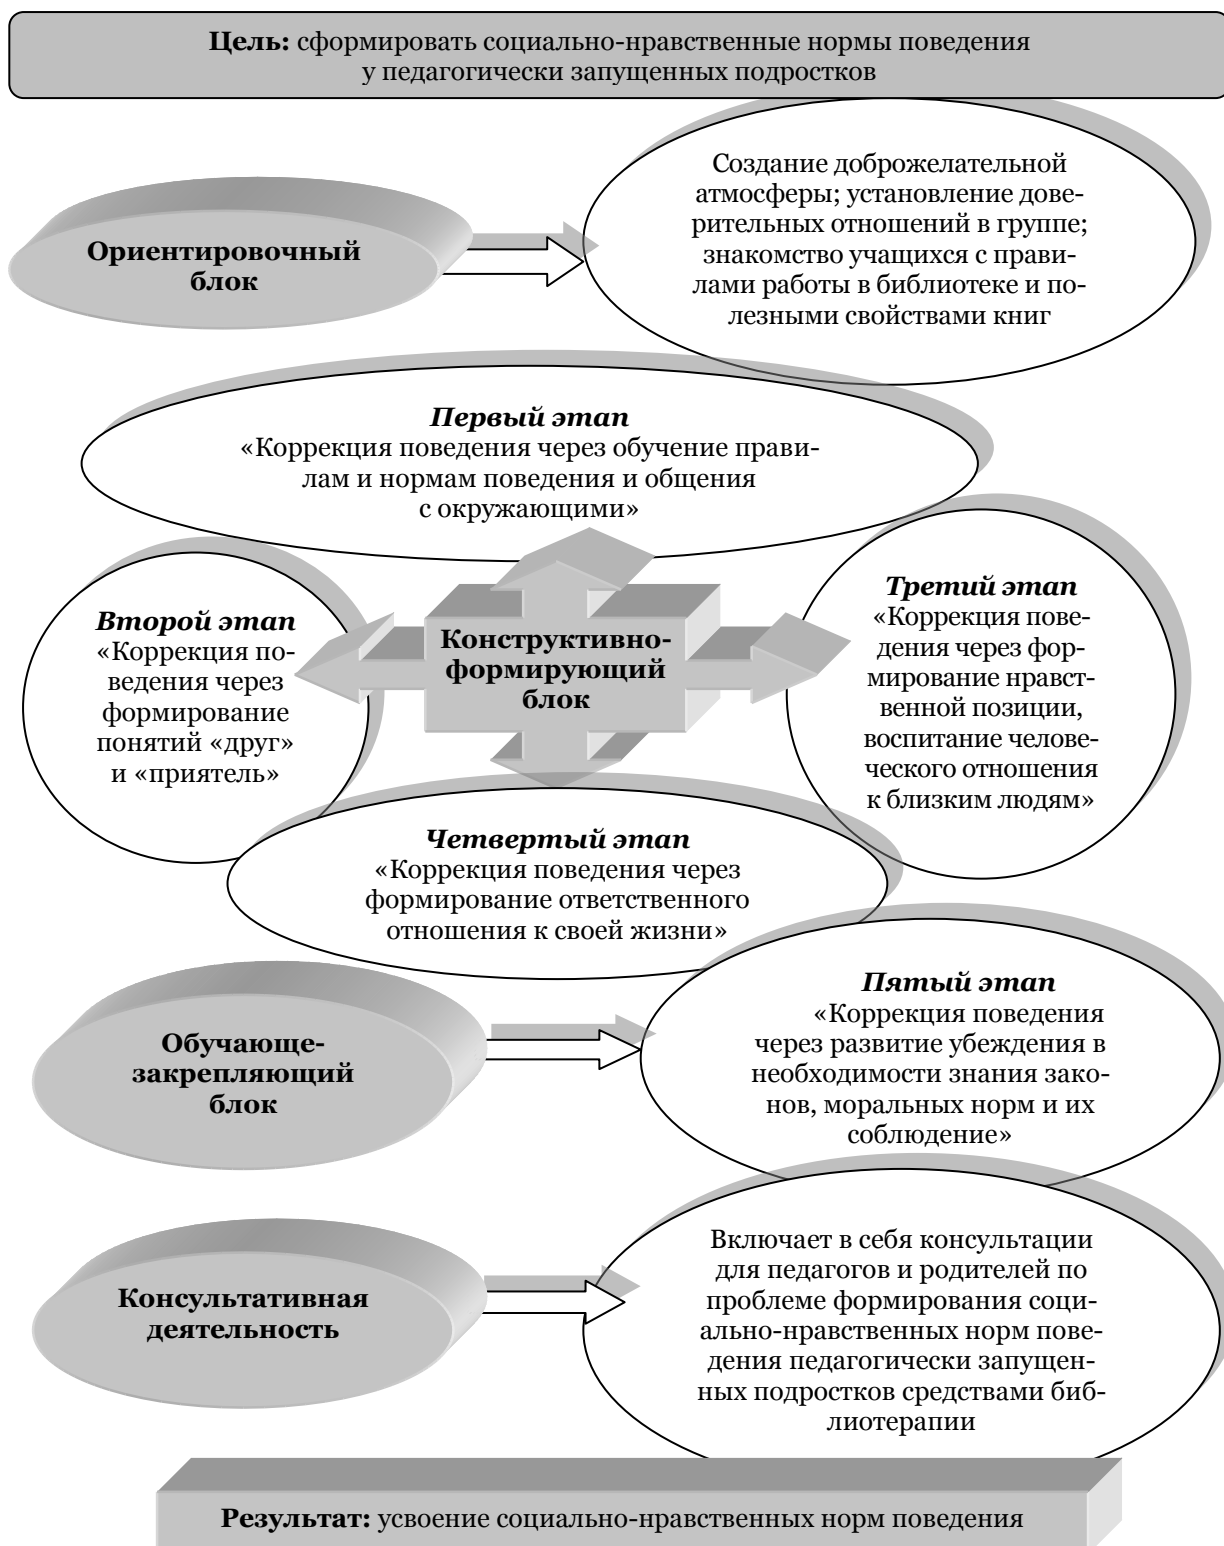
**Цель:** сформировать социально-нравственные нормы поведения у педагогически запущенных подростков

**Ориентировочный блок**

Создание доброжелательной атмосферы; установление доверительных отношений в группе; знакомство учащихся с правилами работы в библиотеке и полезными свойствами книг

***Первый этап***
«Коррекция поведения через обучение правилам и нормам поведения и общения с окружающими»

***Второй этап***
«Коррекция поведения через формирование понятий «друг» и «приятель»

**Конструктивно-формирующий блок**

***Третий этап***
«Коррекция поведения через формирование нравственной позиции, воспитание человеческого отношения к близким людям»

***Четвертый этап***
«Коррекция поведения через формирование ответственного отношения к своей жизни»

**Обучающе-закрепляющий блок**

***Пятый этап***
«Коррекция поведения через развитие убеждения в необходимости знания законов, моральных норм и их соблюдение»

**Консультативная деятельность**

Включает в себя консультации для педагогов и родителей по проблеме формирования социально-нравственных норм поведения педагогически запущенных подростков средствами библиотерапии

**Результат:** усвоение социально-нравственных норм поведения